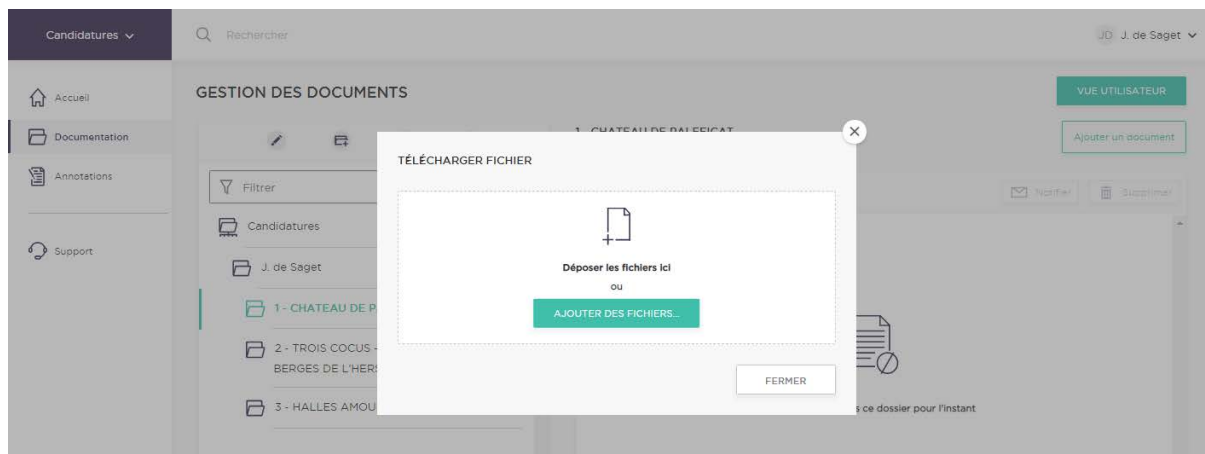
Candidatures

Rechercher

JD J. de Saget

Accueil

Documentation

Annotations

Support

GESTION DES DOCUMENTS

VUE UTILISATEUR

Ajouter un document

1 - CHATEAU DE PALEFICAT

Notifier

Supprimer

Filtrer

Candidatures

J. de Saget

1 - CHATEAU DE P

2 - TROIS COCUS - BERGES DE L'HERS

3 - HALLES AMOU

TÉLÉCHARGER FICHIER

Déposer les fichiers ici

ou

AJOUTER DES FICHIERS...

FERMER

s ce dossier pour l'instant